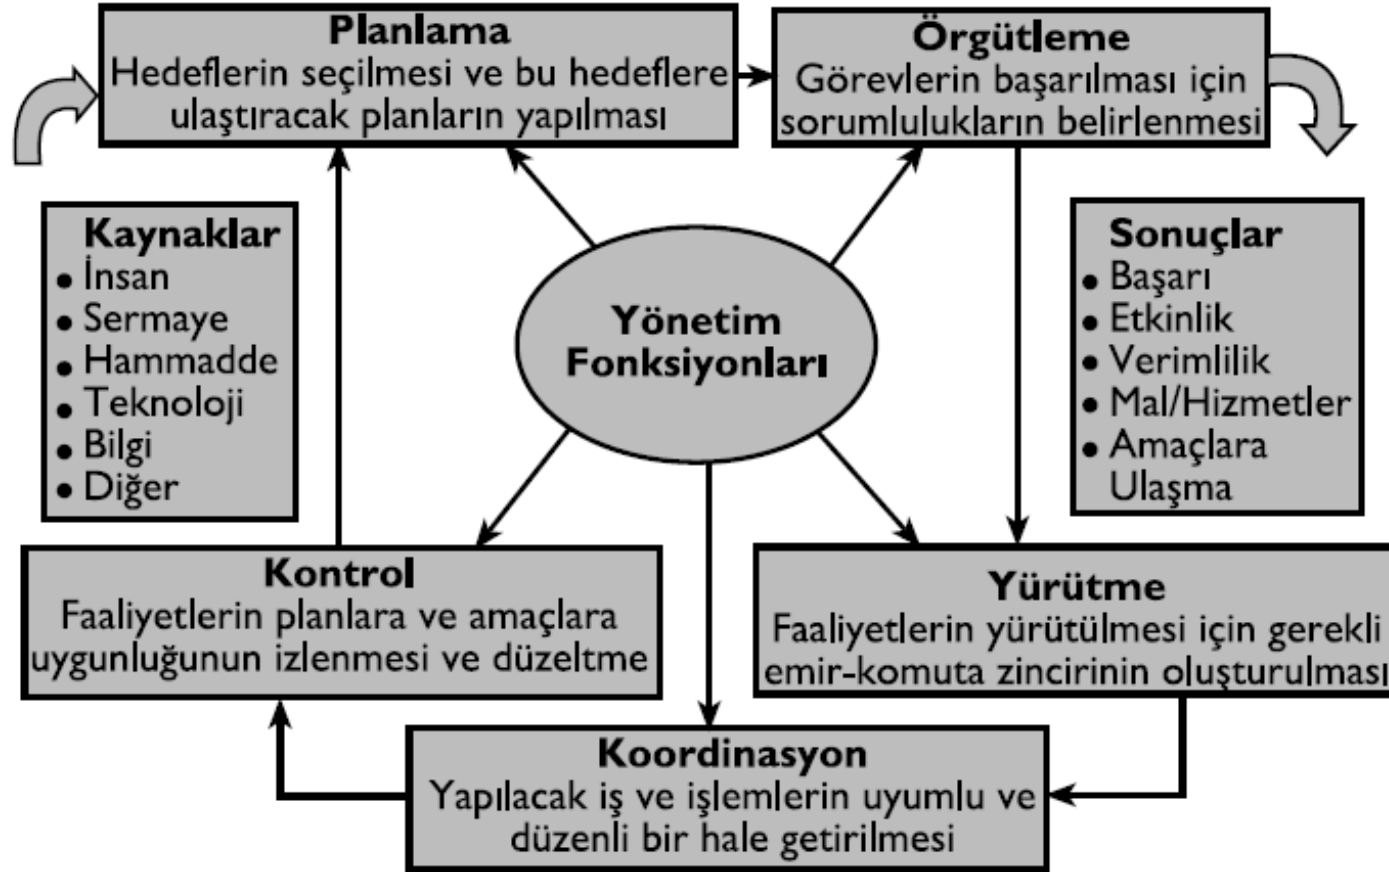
Planlama
Hedeflerin seçilmesi ve bu hedeflere ulaştıracak planların yapılması

Örgütleme
Görevlerin başarılması için sorumlulukların belirlenmesi

Kaynaklar
• İnsan
• Sermaye
• Hammadde
• Teknoloji
• Bilgi
• Diğer

Yönetim Fonksiyonları

Sonuçlar
• Başarı
• Etkinlik
• Verimlilik
• Mal/Hizmetler
• Amaçlara Ulaşma

Kontrol
Faaliyetlerin planlara ve amaçlara uygunluğunun izlenmesi ve düzeltme

Yürütme
Faaliyetlerin yürütülmesi için gerekli emir-komuta zincirinin oluşturulması

Koordinasyon
Yapılacak iş ve işlemlerin uyumlu ve düzenli bir hale getirilmesi